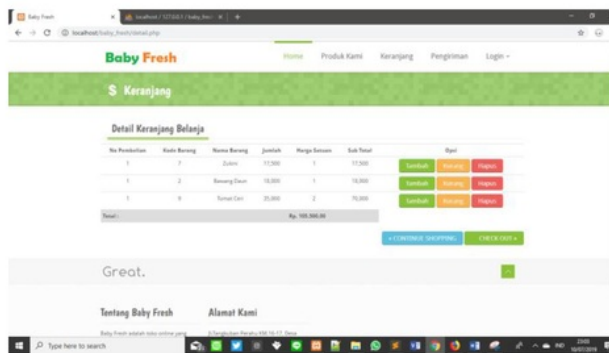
Baby Fresh | localhost / 127.0.0.1 / baby_fres

localhost/baby_fresh/detail.php

Baby Fresh

Home Produk Kami Keranjang Pengiriman Login

$ Keranjang

Detail Keranjang Belanja

| No Pembelian | Kode Barang | Nama Barang | Jumlah | Harga Satuan | Sub Total | Opsi |
|---|---|---|---|---|---|---|
| 1 | 7 | Zukini | 17,500 | 1 | 17,500 | Tambah Kurang Hapus |
| 1 | 2 | Bawang Daun | 18,000 | 1 | 18,000 | Tambah Kurang Hapus |
| 1 | 9 | Tomat Ceri | 35,000 | 2 | 70,000 | Tambah Kurang Hapus |
| Total : | | | | | Rp. 105.500,00 | |

« CONTINUE SHOPPING CHECK OUT »

Great.

Tentang Baby Fresh

Baby Fresh adalah toko online yang

Alamat Kami

Jl.Tangkuban Perahu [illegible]

Type here to search

23:00 10/07/2019